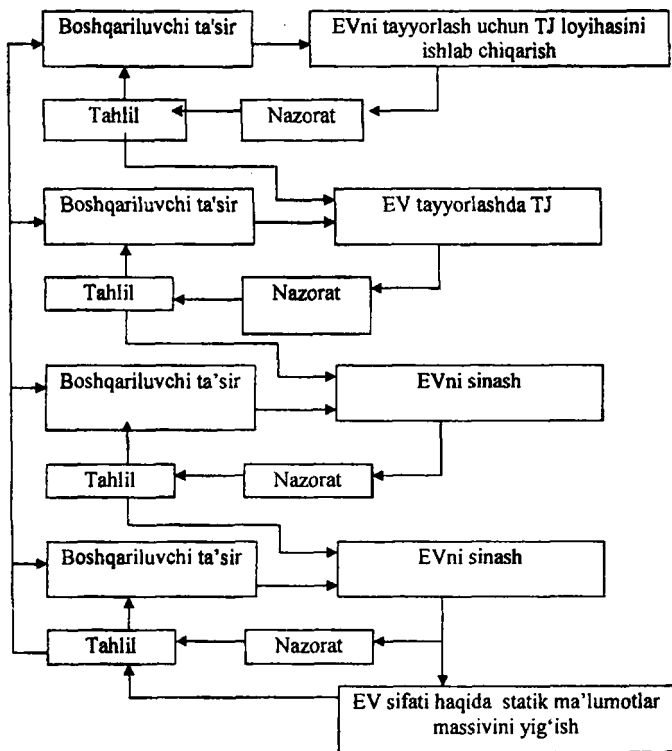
Boshqariluvchi ta'sir

EVni tayyorlash uchun TJ loyihasini ishlab chiqarish

Tahlil

Nazorat

Boshqariluvchi ta'sir

EV tayyorlashda TJ

Tahlil

Nazorat

Boshqariluvchi ta'sir

EVni sinash

Tahlil

Nazorat

Boshqariluvchi ta'sir

EVni sinash

Tahlil

Nazorat

EV sifati haqida statik ma'lumotlar massivini yig'ish